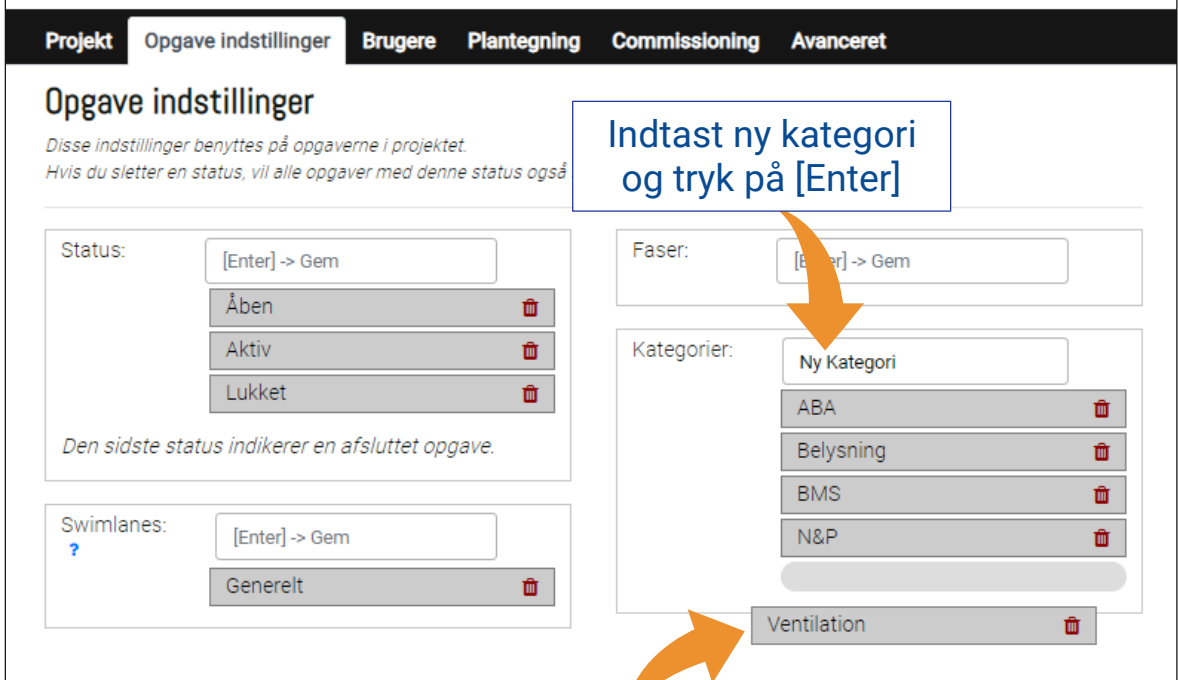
Projekt Opgave indstillinger Brugere Plantegning Commissioning Avanceret

Opgave indstillinger

Disse indstillinger benyttes på opgaverne i projektet.
Hvis du sletter en status, vil alle opgaver med denne status også

Indtast ny kategori og tryk på [Enter]

Status: [Enter] -> Gem
Åben
Aktiv
Lukket

Den sidste status indikerer en afsluttet opgave.

Swimlanes: ?
[Enter] -> Gem
Generelt

Faser: [Enter] -> Gem

Kategorier: Ny Kategori
ABA
Belysning
BMS
N&P

Ventilation